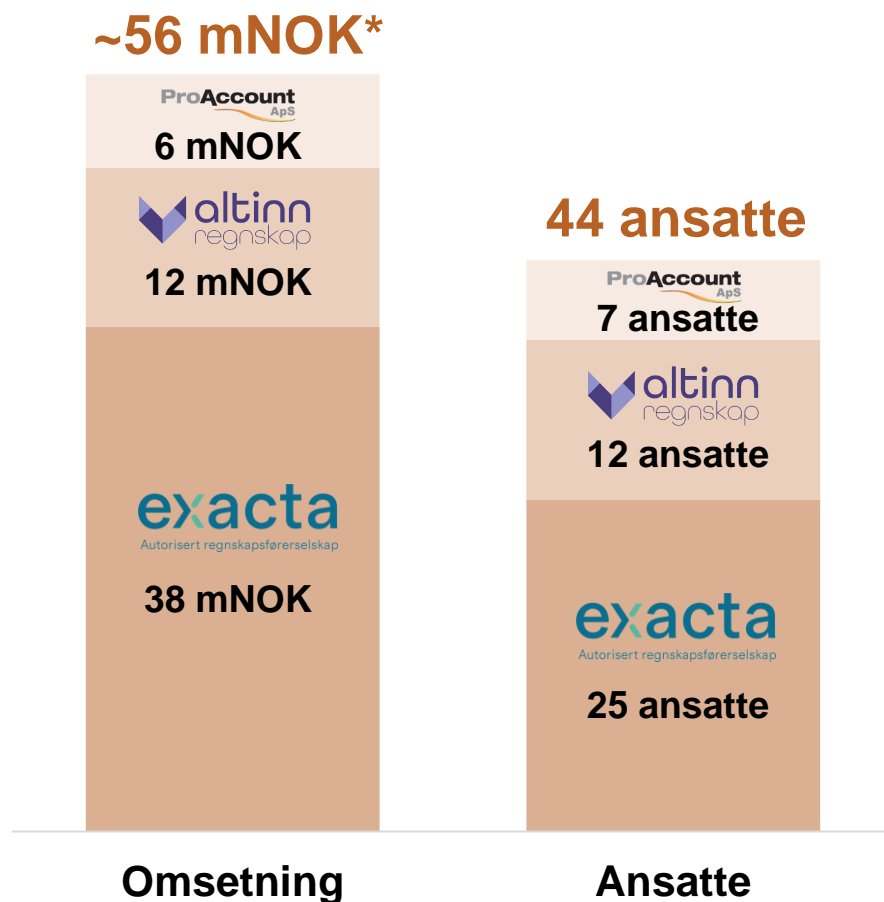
~56 mNOK*

ProAccount ApS
6 mNOK

altinn regnskap
12 mNOK

exacta
Autorisert regnskapsførerselskap
38 mNOK

44 ansatte

ProAccount ApS
7 ansatte

altinn regnskap
12 ansatte

exacta
Autorisert regnskapsførerselskap
25 ansatte

Omsetning

Ansatte